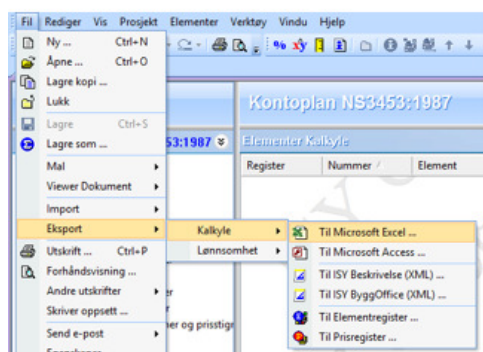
Fil Rediger Vis Prosjekt Elementer Verktøy Vindu Hjelp

Ny ... Ctrl+N
Åpne ... Ctrl+O
Lagre kopi ...
Lukk
Lagre Ctrl+S
Lagre som ...
Mal
Viewer Dokument
Import
Eksport
Utskrift ... Ctrl+P
Forhåndsvisning ...
Andre utskrifter
Skriver oppsett ...
Send e-post

Kontoplan NS3453:1987
53:1987
Elementer Kalkyle
Register Nummer Element

Kalkyle
Lønnsomhet

Til Microsoft Excel ...
Til Microsoft Access ...
Til ISY Beskrivelse (XML) ...
Til ISY ByggOffice (XML) ...
Til Elementregister ...
Til Prisregister ...

er
ler og prisstig